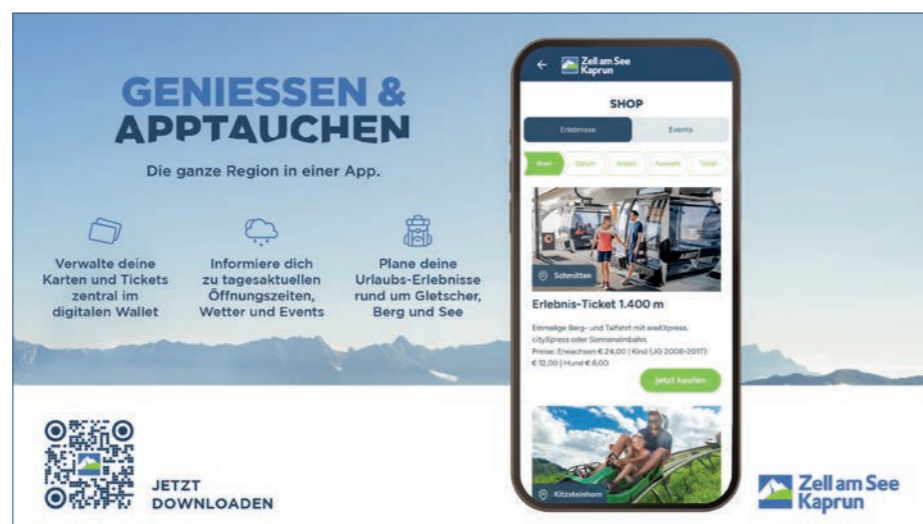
GENIESSEN & APPTAUCHEN

Die ganze Region in einer App.

Verwalte deine Karten und Tickets zentral im digitalen Wallet

Informiere dich zu tagesaktuellen Öffnungszeiten, Wetter und Events

Plane deine Urlaubs-Erlebnisse rund um Gletscher, Berg und See

JETZT DOWNLOADEN

Zell am See Kaprun

SHOP

Erlebnisse

Events

Start

Datum

Anzahl

Auswahl

Total

Schmitten

Erlebnis-Ticket 1.400 m

Einmalige Berg- und Talfahrt mit areitXpress, cityXpress oder Sonnenalmbahn.
Preise: Erwachsen € 24,00 | Kind (JG 2008-2017) € 12,00 | Hund € 6,00

jetzt kaufen

Kitzsteinhorn

Zell am See Kaprun